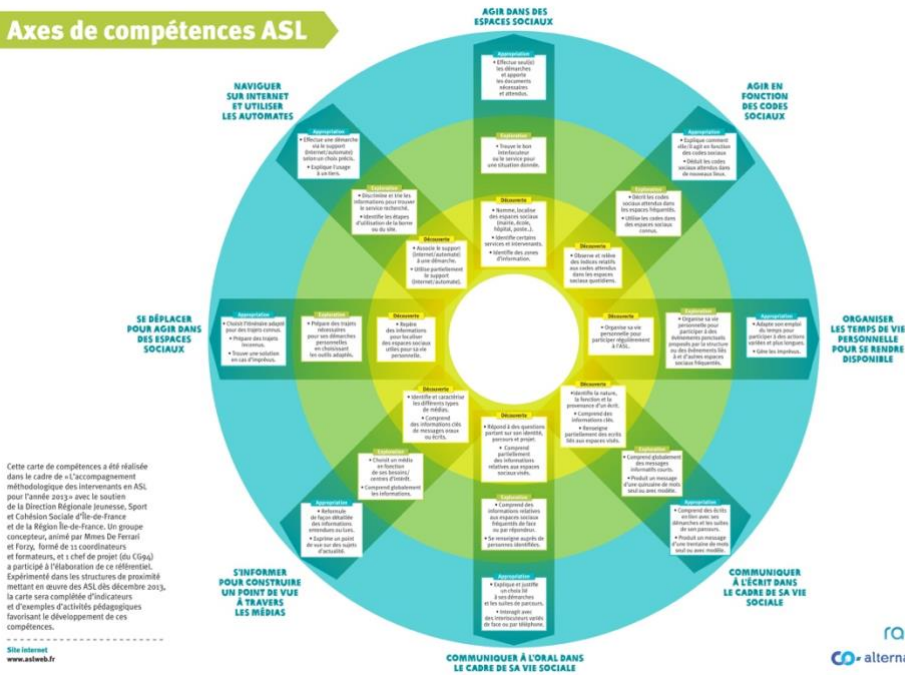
Axes de compétences ASL

AGIR DANS DES ESPACES SOCIAUX

Appropriation
• Effectue seul(e) les démarches et apporte les documents nécessaires et attendus.

Exploration
• Trouve le bon interlocuteur ou le service pour une situation donnée.

Découverte
• Nomme, localise des espaces sociaux (mairie, école, hôpital, poste...).
• Identifie certains services et intervenants.
• Identifie des zones d'information.

AGIR EN FONCTION DES CODES SOCIAUX

Appropriation
• Explique comment elle/il agit en fonction des codes sociaux.
• Déduit les codes sociaux attendus dans de nouveaux lieux.

Exploration
• Décrit les codes sociaux attendus dans les espaces fréquentés.
• Utilise les codes dans des espaces sociaux connus.

Découverte
• Observe et relève des indices relatifs aux codes attendus dans les espaces sociaux quotidiens.

ORGANISER LES TEMPS DE VIE PERSONNELLE POUR SE RENDRE DISPONIBLE

Appropriation
• Adapte son emploi du temps pour participer à des actions variées et plus longues.
• Gère les imprévus.

Exploration
• Organise sa vie personnelle pour participer à des événements ponctuels proposés par la structure ou des événements liés à d'autres espaces sociaux fréquentés.

Découverte
• Organise sa vie personnelle pour participer régulièrement à l'ASL.

COMMUNIQUER À L'ÉCRIT DANS LE CADRE DE SA VIE SOCIALE

Appropriation
• Comprend des écrits en lien avec ses démarches et les suites de son parcours.
• Produit un message d'une trentaine de mots seul ou avec modèle.

Exploration
• Comprend globalement des messages informatifs courts.
• Produit un message d'une quinzaine de mots seul ou avec modèle.

Découverte
• Identifie la nature, la fonction et la provenance d'un écrit.
• Comprend des informations clés.
• Renseigne partiellement des écrits liés aux espaces visés.

COMMUNIQUER À L'ORAL DANS LE CADRE DE SA VIE SOCIALE

Appropriation
• Explique et justifie un choix lié à ses démarches et les suites de parcours.
• Interagit avec des interlocuteurs variés de face ou par téléphone.

Exploration
• Comprend des informations relatives aux espaces sociaux fréquentés de face ou par répondeur.
• Se renseigne auprès de personnes identifiées.

Découverte
• Répond à des questions portant sur son identité, parcours et projet.
• Comprend partiellement des informations relatives aux espaces sociaux visés.

S'INFORMER POUR CONSTRUIRE UN POINT DE VUE À TRAVERS LES MÉDIAS

Appropriation
• Reformule de façon détaillée des informations entendues ou lues.
• Exprime un point de vue sur des sujets d'actualité.

Exploration
• Choisit un média en fonction de ses besoins/centres d'intérêt.
• Comprend globalement les informations.

Découverte
• Identifie et caractérise les différents types de médias.
• Comprend des informations clés de messages oraux ou écrits.

SE DÉPLACER POUR AGIR DANS DES ESPACES SOCIAUX

Appropriation
• Choisit l'itinéraire adapté pour des trajets connus.
• Prépare des trajets inconnus.
• Trouve une solution en cas d'imprévus.

Exploration
• Prépare des trajets nécessaires pour ses démarches personnelles en choisissant les outils adaptés.

Découverte
• Repère des informations pour localiser des espaces sociaux utiles pour sa vie personnelle.

NAVIGUER SUR INTERNET ET UTILISER LES AUTOMATES

Appropriation
• Effectue une démarche via le support (internet/automate) selon un choix précis.
• Explique l'usage à un tiers.

Exploration
• Discrimine et trie les informations pour trouver le service recherché.
• Identifie les étapes d'utilisation de la borne ou du site.

Découverte
• Associe le support (internet/automate) à une démarche.
• Utilise partiellement le support (internet/automate).

Cette carte de compétences a été réalisée dans le cadre de «L'accompagnement méthodologique des intervenants en ASL pour l'année 2013» avec le soutien de la Direction Régionale Jeunesse, Sport et Cohésion Sociale d'Île-de-France et de la Région Île-de-France. Un groupe concepteur, animé par Mmes De Ferrari et Forzy, formé de 11 coordinateurs et formateurs, et 1 chef de projet (du CG94) a participé à l'élaboration de ce référentiel. Expérimenté dans les structures de proximité mettant en œuvre des ASL dès décembre 2013, la carte sera complétée d'indicateurs et d'exemples d'activités pédagogiques favorisant le développement de ces compétences.

Site internet
www.aslweb.fr

ra
alterna